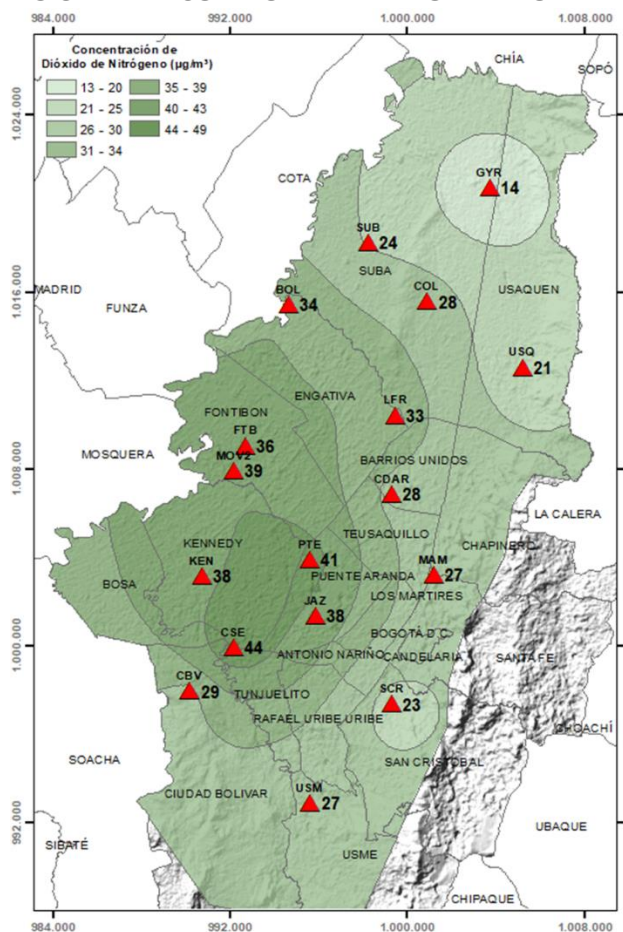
984.000 992.000 1.000.000 1.008.000

Concentración de Dióxido de Nitrógeno (µg/m³)
13 - 20
21 - 25
26 - 30
31 - 34
35 - 39
40 - 43
44 - 49

1.024.000
1.016.000
1.008.000
1.000.000
992.000

CHÍA
SOPÓ
COTA
GYR 14
SUB 24
SUBA
COL 28
USAQUEN
MADRID
FUNZA
BOL 34
USQ 21
ENGATIVA
LFR 33
FONTIBON
FTB 36
MOSQUERA
MOVZ 39
BARRIOS UNIDOS
CDAR 28
LA CALERA
TEUSAQUILLO
CHAPINERO
KENNEDY
PTE 41
MAM 27
KEN 38
PUENTE ARANDA
BOSA
LOS MARTIRES
JAZ 38
BOGOTÁ D.C.
CSE 44
ANTONIO NARIÑO
CANDELARIA
SANTAFE
CBV 29
TUNJUELITO
SCR 23
RAFAEL URIBE URIBE
CHOACHÍ
SOACHA
SAN CRISTOBAL
CIUDAD BOLIVAR
USM 27
UBAQUE
SIBATÉ
USME
CHIPAQUE

984.000 992.000 1.000.000 1.008.000